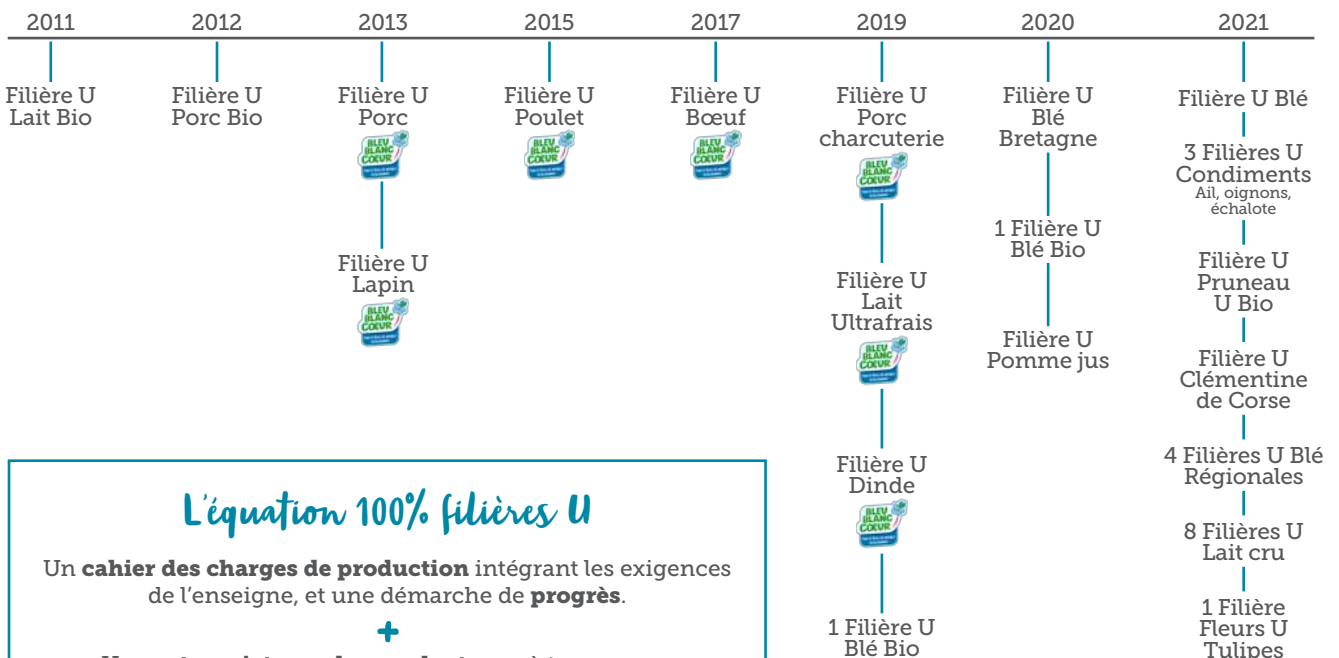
2011 2012 2013 2015 2017 2019 2020 2021

Filière U Lait Bio

Filière U Porc Bio

Filière U Porc

BLEU BLANC COEUR

Filière U Lapin

BLEU BLANC COEUR

Filière U Poulet

BLEU BLANC COEUR

Filière U Bœuf

BLEU BLANC COEUR

Filière U Porc charcuterie

BLEU BLANC COEUR

Filière U Lait Ultrafrais

BLEU BLANC COEUR

Filière U Dinde

BLEU BLANC COEUR

1 Filière U Blé Bio

Filière U Blé Bretagne

1 Filière U Blé Bio

Filière U Pomme jus

Filière U Blé

3 Filières U Condiments
Ail, oignons, échalote

Filière U Pruneau U Bio

Filière U Clémentine de Corse

4 Filières U Blé Régionales

8 Filières U Lait cru

1 Filière Fleurs U Tulipes

L'équation 100% filières U

Un **cahier des charges de production** intégrant les exigences de l'enseigne, et une démarche de **progrès**.

+

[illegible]